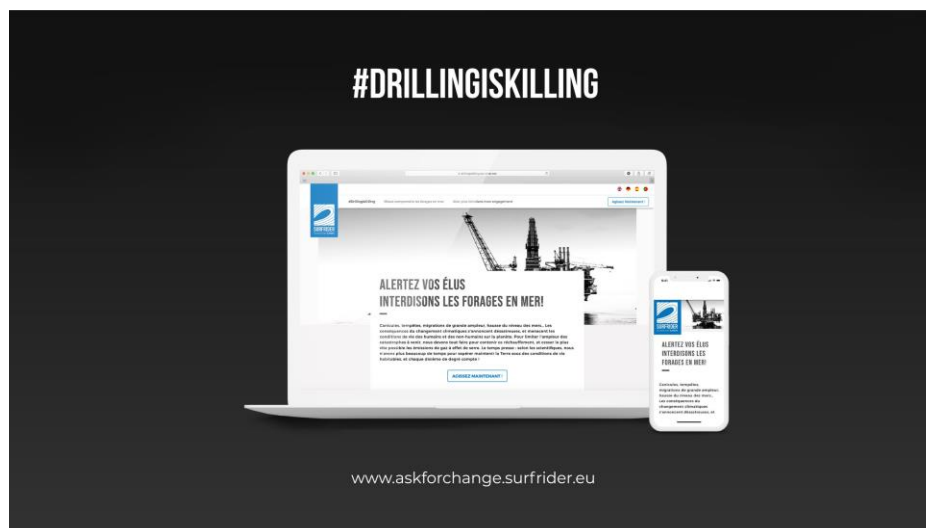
#DRILLINGISKILLING

SURFRIDER

#drillingiskilling

Agissez maintenant !

ALERTEZ VOS ÉLUS
INTERDISONS LES FORAGES EN MER!

Canicules, tempêtes, migrations de grande ampleur, hausse du niveau des mers... Les conséquences du changement climatique s'annoncent désastreuses, et menacent les conditions de vie des humains et des non humains sur la planète. Pour limiter l'ampleur des catastrophes à venir, nous devons tout faire pour contenir le réchauffement, et cesser le plus vite possible les émissions de gaz à effet de serre. Le temps presse : selon les scientifiques, nous n'avons plus beaucoup de temps pour espérer maintenir la Terre sous des conditions de vie habitables, et chaque dixième de degré compte !

AGISSEZ MAINTENANT !

SURFRIDER

ALERTEZ VOS ÉLUS
INTERDISONS LES FORAGES EN MER!

Canicules, tempêtes, migrations de grande ampleur, hausse du niveau des mers... Les conséquences du changement climatique s'annoncent désastreuses, et

www.askforchange.surfrider.eu